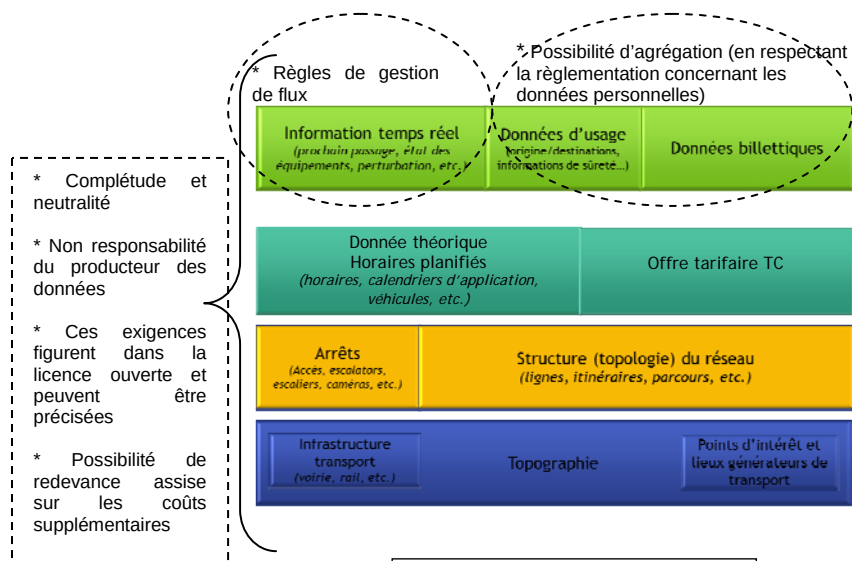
* Règles de gestion de flux

* Possibilité d'agrégation (en respectant la règlementation concernant les données personnelles)

Information temps réel
(prochain passage, état des équipements, perturbation, etc.)

Données d'usage
(origine/destinations, informations de sûreté...)

Données billettiques

* Complétude et neutralité

* Non responsabilité du producteur des données

* Ces exigences figurent dans la licence ouverte et peuvent être précisées

* Possibilité de redevance assise sur les coûts supplémentaires

Donnée théorique
Horaires planifiés
(horaires, calendriers d'application, véhicules, etc.)

Offre tarifaire TC

Arrêts
(Accès, escalators, escaliers, caméras, etc.)

Structure (topologie) du réseau
(lignes, itinéraires, parcours, etc.)

Infrastructure transport
(voirie, rail, etc.)

Topographie

Points d'intérêt et lieux générateurs de transport